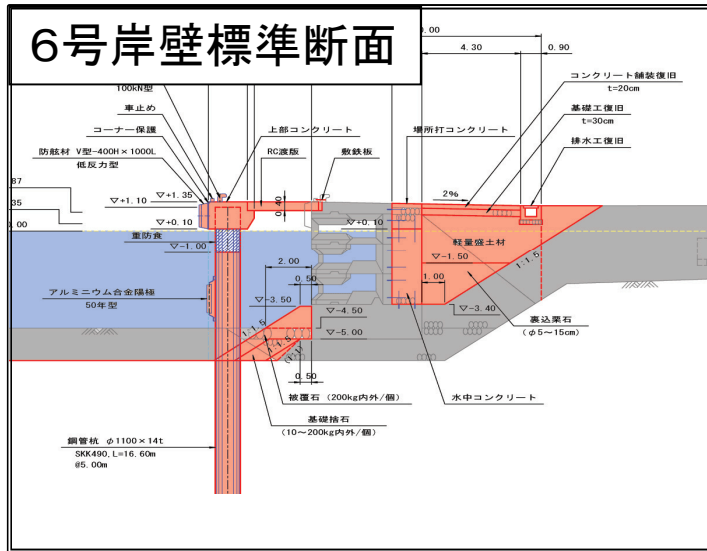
6号岸壁標準断面

.00
4.30
0.90
コンクリート舗装復旧
t=20cm
基礎工復旧
t=30cm
排水工復旧
100kN型
車止め
コーナー保護
上部コンクリート
場所打コンクリート
防舷材 V型-400H×1000L
低反力型
RC渡版
敷鉄板
87
35
.00
▽+1.35
▽+1.10
0.40
▽+0.10
▽+0.10
2%
重防食
▽-1.00
軽量盛土材
2.00
▽-1.50
1:1.5
0.50
1.00
アルミニウム合金陽極
50年型
▽-3.50
▽-4.50
▽-3.40
1:1.5
▽-5.00
裏込栗石
(φ5～15cm)
1:1.5
0.50
被覆石 (200kg内外/個)
水中コンクリート
基礎捨石
(10～200kg内外/個)
鋼管杭 φ1100×14t
SKK490, L=16.60m
@5.00m